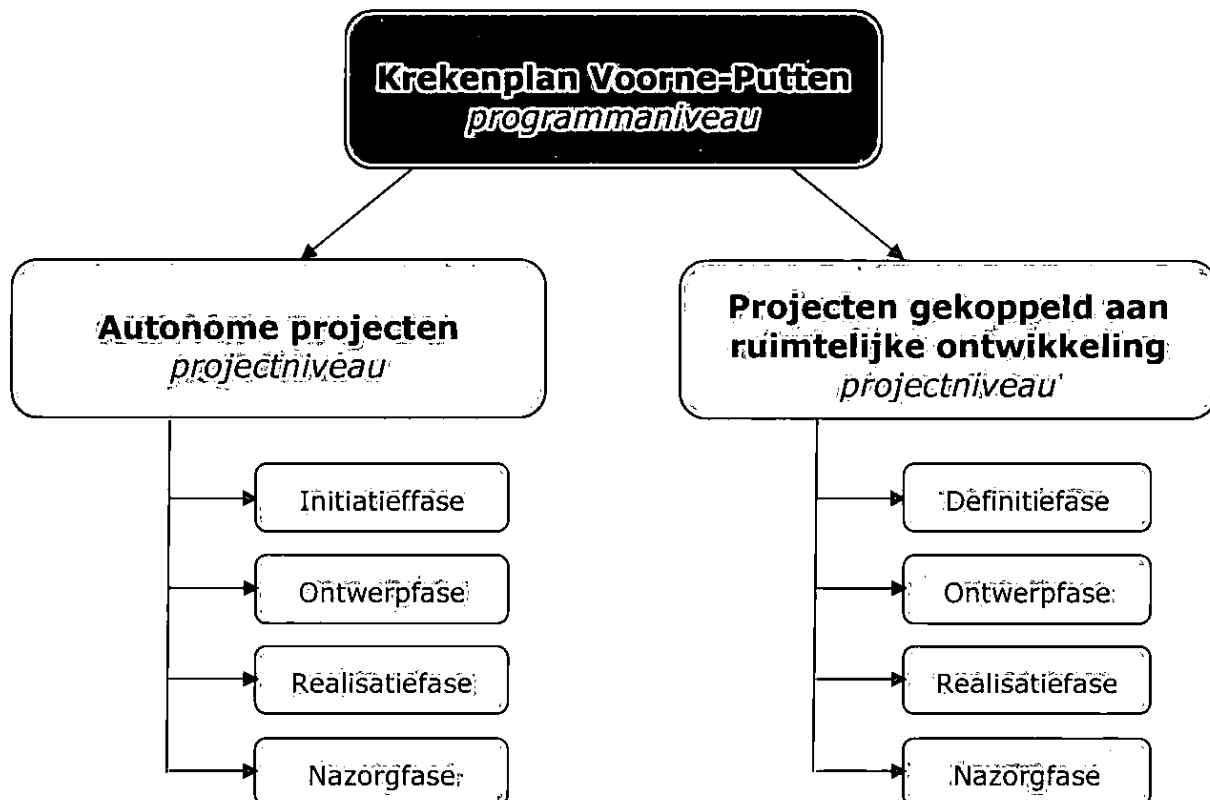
Krekenplan Voorne-Putten
programmaniveau

Autonome projecten
projectniveau

Initiatieffase

Ontwerpfase

Realisatiefase

Nazorgfase

Projecten gekoppeld aan ruimtelijke ontwikkeling
projectniveau

Definitiefase

Ontwerpfase

Realisatiefase

Nazorgfase